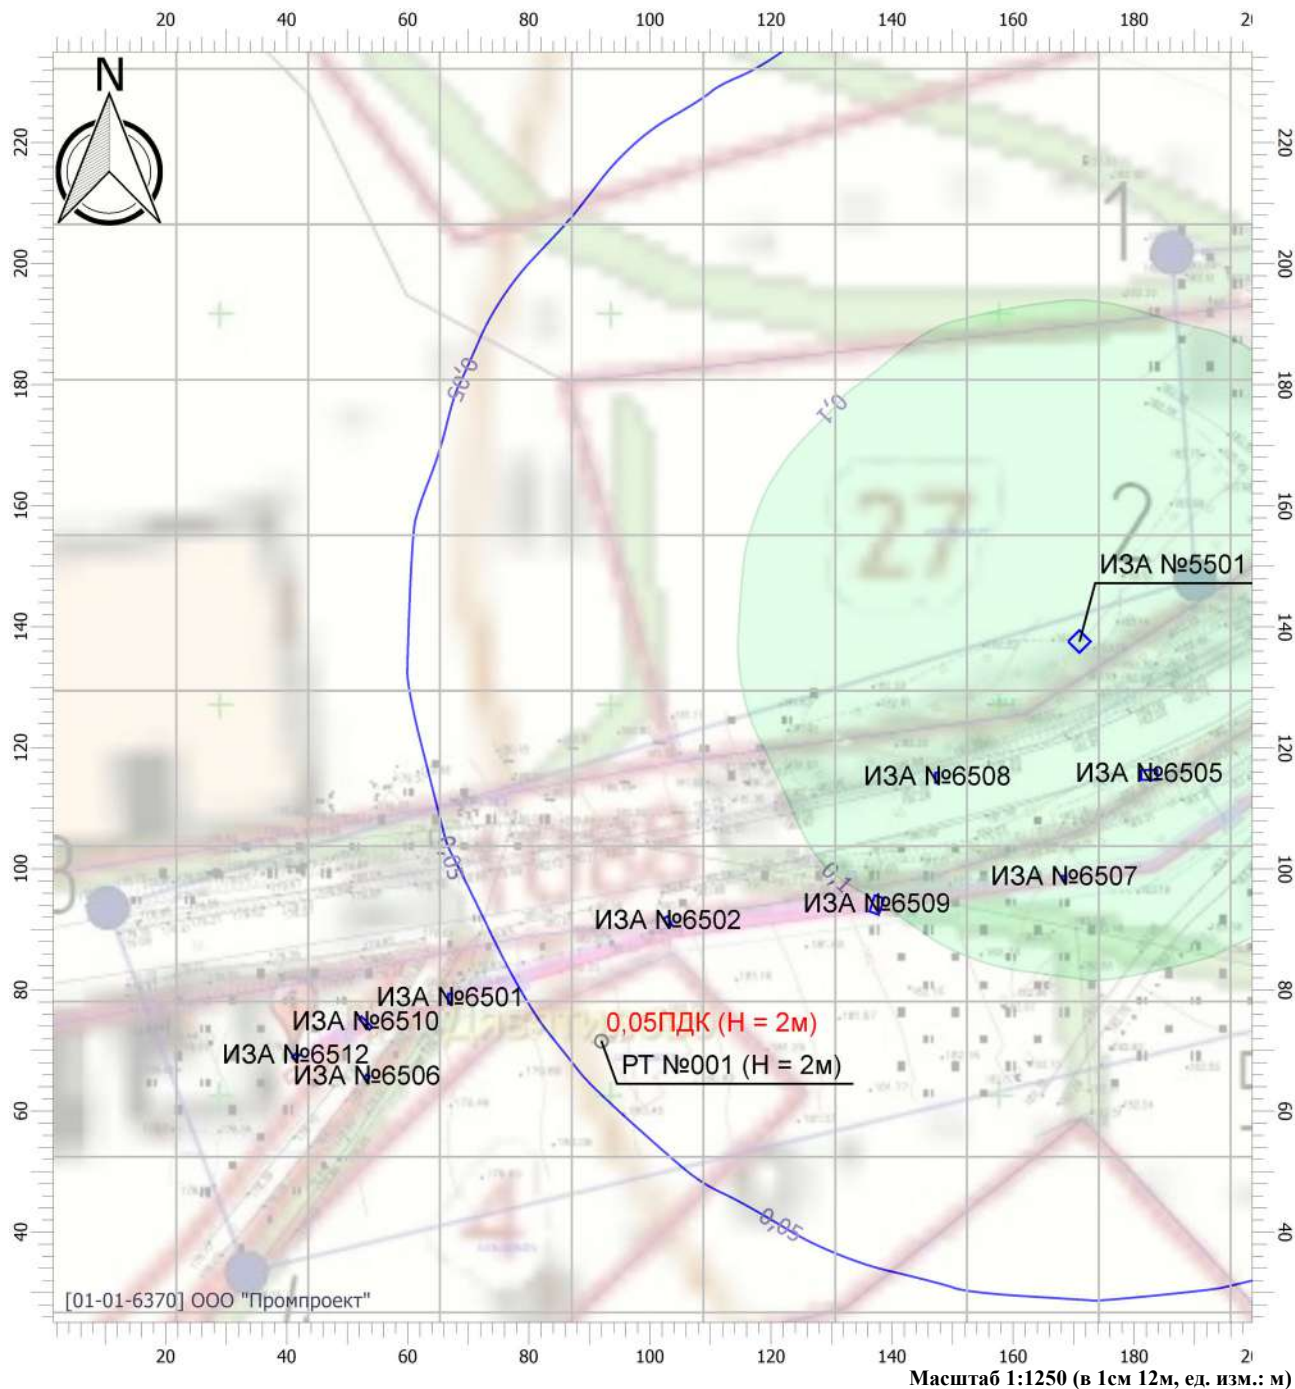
20 40 60 80 100 120 140 160 180 2

N

220 200 180 160 140 120 100 80 60 40

0,05
0,1
1
2
27
ИЗА №5501
ИЗА №6508
ИЗА №6505
0,05
ИЗА №6507
0,1
ИЗА №6509
ИЗА №6502
ИЗА №6501
ИЗА №6510
ИЗА №6512
ИЗА №6506
0,05ПДК (H = 2м)
РТ №001 (H = 2м)
0,05

[01-01-6370] ООО "Промпроект"

20 40 60 80 100 120 140 160 180 2

Масштаб 1:1250 (в 1см 12м, ед. изм.: м)